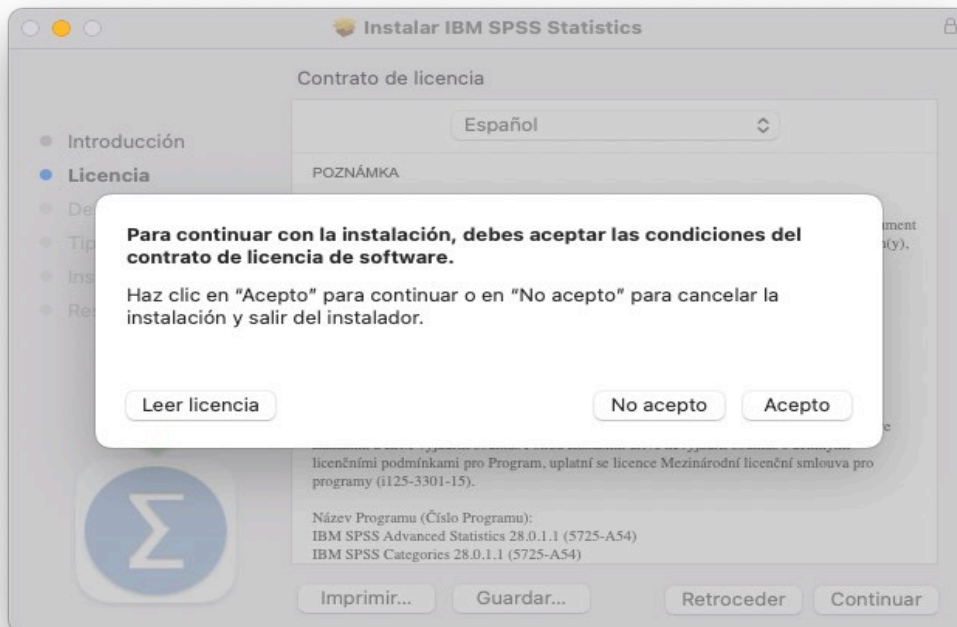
Instalar IBM SPSS Statistics

Contrato de licencia

Español

Introducción
Licencia
De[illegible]
Tip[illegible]
Ins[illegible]
Res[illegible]

POZNÁMKA

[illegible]ument
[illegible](y),

Para continuar con la instalación, debes aceptar las condiciones del contrato de licencia de software.

Haz clic en "Acepto" para continuar o en "No acepto" para cancelar la instalación y salir del instalador.

Leer licencia

No acepto

Acepto

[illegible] licenčními podmínkami pro Program, uplatní se licence Mezinárodní licenční smlouva pro programy (i125-3301-15).

Název Programu (Číslo Programu):
IBM SPSS Advanced Statistics 28.0.1.1 (5725-A54)
IBM SPSS Categories 28.0.1.1 (5725-A54)

Imprimir...

Guardar...

Retroceder

Continuar